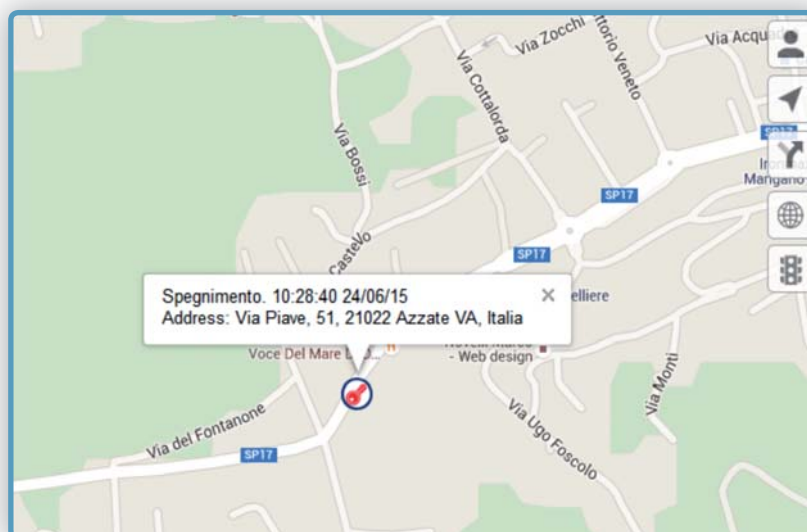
Via Zocchi
ttorio Veneto
Via Acqua
Via Cottalorda
Via Bossi
SP17
Mangano
SP17
SP17
Castelvo
Spegnimento. 10:28:40 24/06/15
Address: Via Piave, 51, 21022 Azzate VA, Italia
×
elliere
Voce Del Mare
- Web design -
Via Monti
Via Ugo Foscolo
Via del Fontanone
SP17